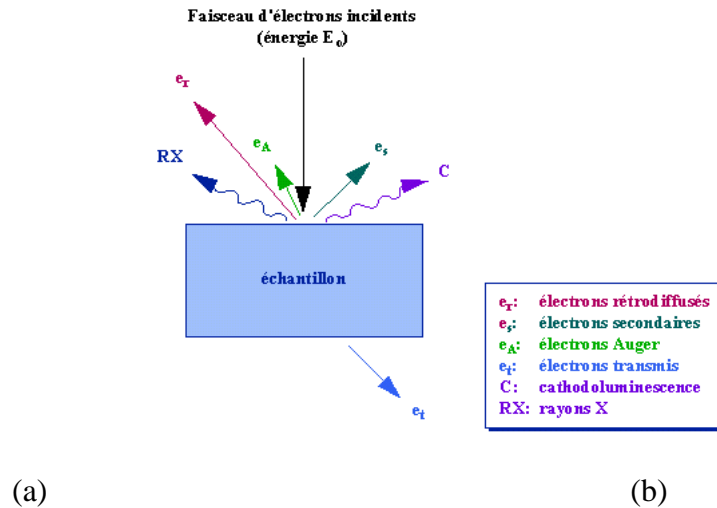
Faisceau d'électrons incidents
(énergie $E_0$)

$e_r$

RX

$e_A$

$e_s$

C

échantillon

$e_t$

$e_r$: électrons rétrodiffusés
$e_s$: électrons secondaires
$e_A$: électrons Auger
$e_t$: électrons transmis
C: cathodoluminescence
RX: rayons X

(a)

(b)